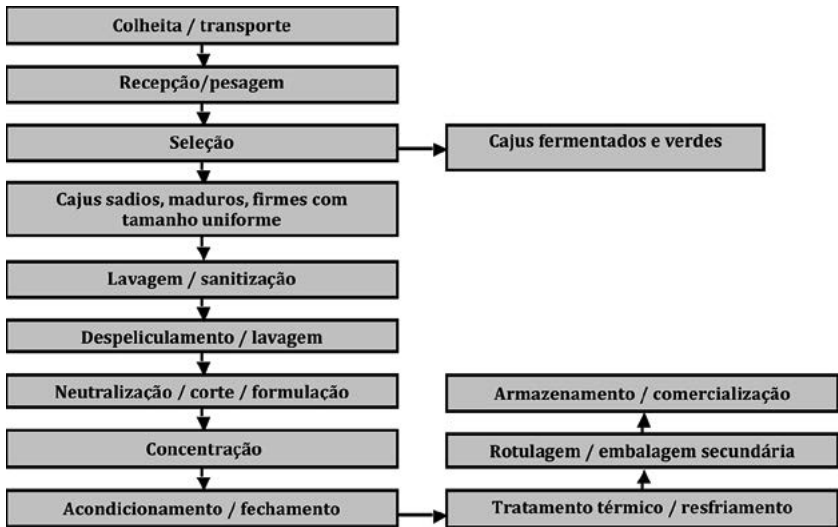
Colheita / transporte

Recepção/pesagem

Seleção

Cajus fermentados e verdes

Cajus sadios, maduros, firmes com tamanho uniforme

Lavagem / sanitização

Despeliculamento / lavagem

Neutralização / corte / formulação

Concentração

Acondicionamento / fechamento

Tratamento térmico / resfriamento

Rotulagem / embalagem secundária

Armazenamento / comercialização